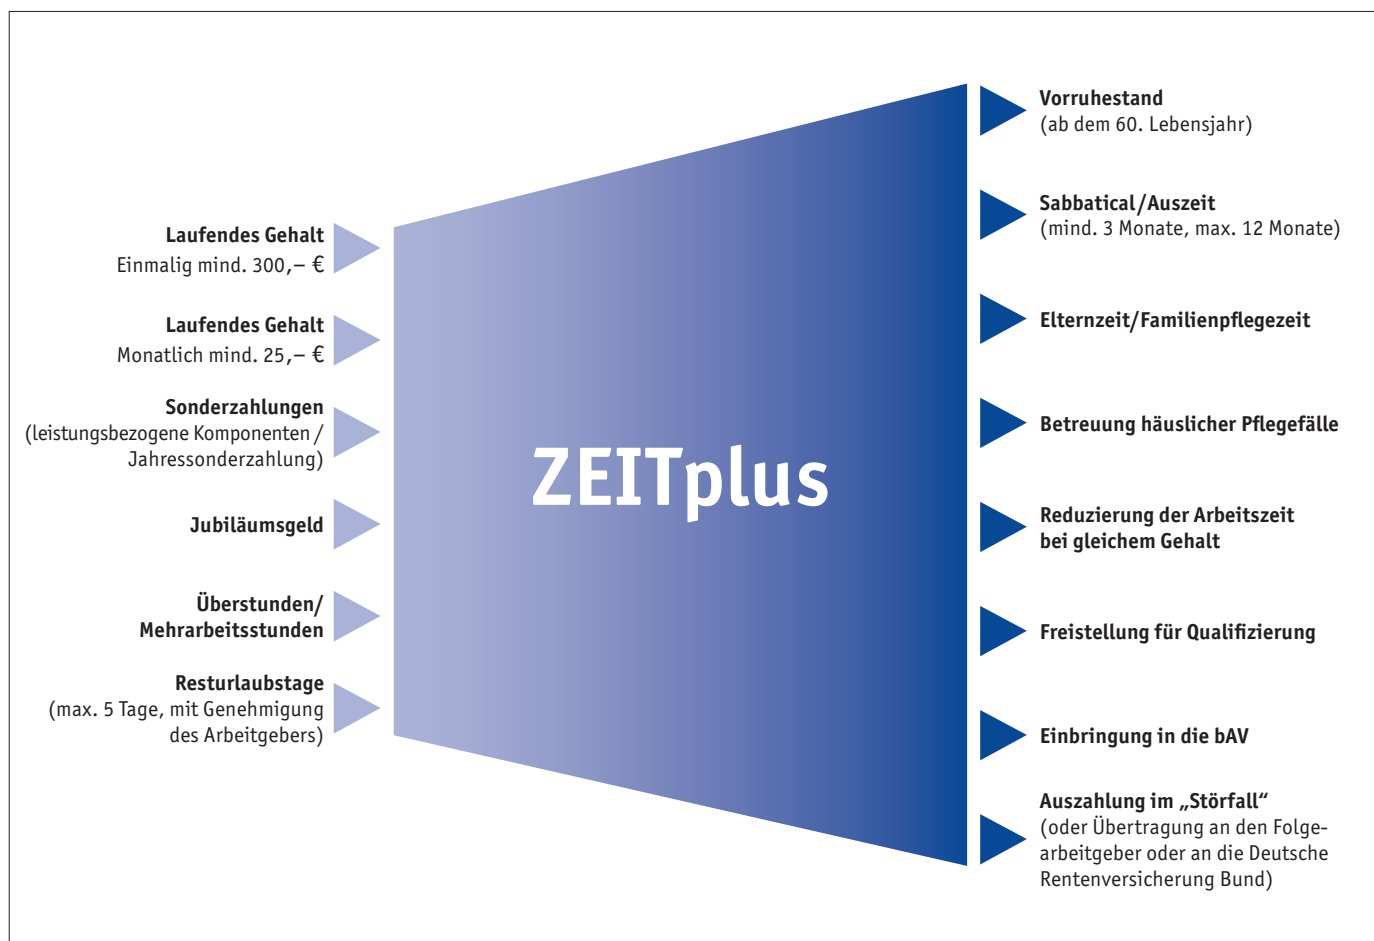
Laufendes Gehalt
Einmalig mind. 300,– €

Laufendes Gehalt
Monatlich mind. 25,– €

Sonderzahlungen
(leistungsbezogene Komponenten / Jahressonderzahlung)

Jubiläumsgeld

Überstunden/ Mehrarbeitsstunden

Resturlaubstage
(max. 5 Tage, mit Genehmigung des Arbeitgebers)

ZEITplus

Vorruhestand
(ab dem 60. Lebensjahr)

Sabbatical/Auszeit
(mind. 3 Monate, max. 12 Monate)

Elternzeit/Familienpflegezeit

Betreuung häuslicher Pflegefälle

Reduzierung der Arbeitszeit bei gleichem Gehalt

Freistellung für Qualifizierung

Einbringung in die bAV

Auszahlung im „Störfall“
(oder Übertragung an den Folgearbeitgeber oder an die Deutsche Rentenversicherung Bund)